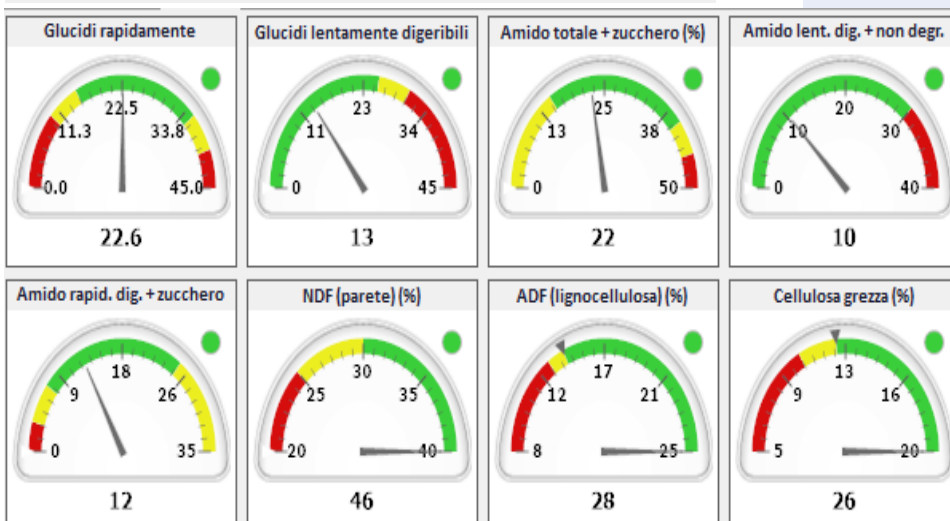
Glucidi rapidamente

0.0
11.3
22.5
33.8
45.0

22.6

Glucidi lentamente digeribili

0
11
23
34
45

13

Amido totale + zucchero (%)

0
13
25
38
50

22

Amido lent. dig. + non degr.

0
10
20
30
40

10

Amido rapid. dig. + zucchero

0
9
18
26
35

12

NDF (parete) (%)

20
25
30
35
40

46

ADF (lignocellulosa) (%)

8
12
17
21
25

28

Cellulosa grezza (%)

5
9
13
16
20

26